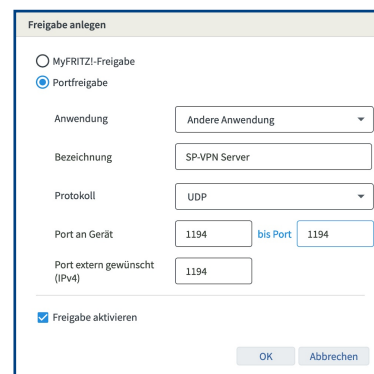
Freigabe anlegen

MyFRITZ!-Freigabe

Portfreigabe

Anwendung
Andere Anwendung

Bezeichnung
SP-VPN Server

Protokoll
UDP

Port an Gerät
1194
bis Port
1194

Port extern gewünscht (IPv4)
1194

Freigabe aktivieren

OK
Abbrechen